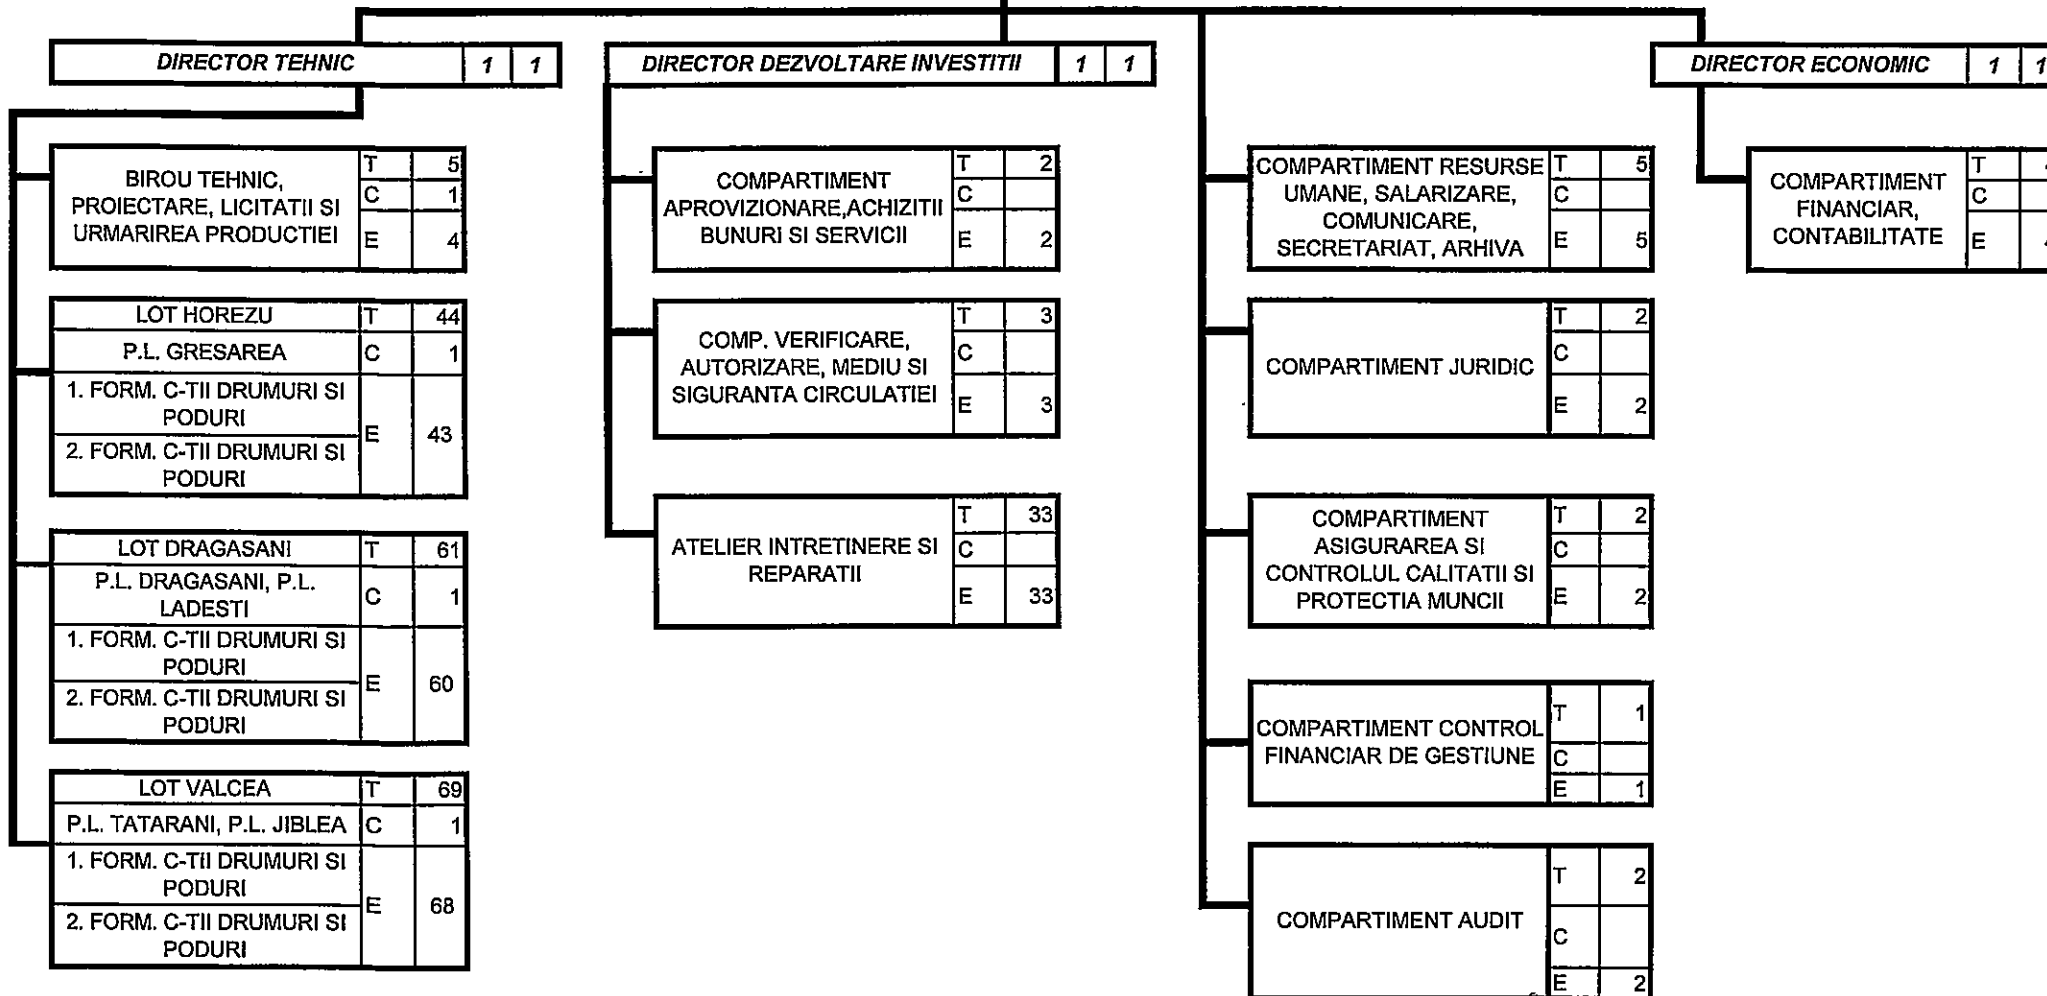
| DIRECTOR TEHNIC | 1 | 1 |
|---|---|---|

| BIROU TEHNIC, PROIECTARE, LICITATII SI URMARIREA PRODUCTIEI | T | 5 |
|---|---|---|
| | C | 1 |
| | E | 4 |

| LOT HOREZU | T | 44 |
|---|---|---|
| P.L. GRESAREA | C | 1 |
| 1. FORM. C-TII DRUMURI SI PODURI | E | 43 |
| 2. FORM. C-TII DRUMURI SI PODURI | | |

| LOT DRAGASANI | T | 61 |
|---|---|---|
| P.L. DRAGASANI, P.L. LADESTI | C | 1 |
| 1. FORM. C-TII DRUMURI SI PODURI | E | 60 |
| 2. FORM. C-TII DRUMURI SI PODURI | | |

| LOT VALCEA | T | 69 |
|---|---|---|
| P.L. TATARANI, P.L. JIBLEA | C | 1 |
| 1. FORM. C-TII DRUMURI SI PODURI | E | 68 |
| 2. FORM. C-TII DRUMURI SI PODURI | | |

| DIRECTOR DEZVOLTARE INVESTITII | 1 | 1 |
|---|---|---|

| COMPARTIMENT APROVIZIONARE,ACHIZITII BUNURI SI SERVICII | T | 2 |
|---|---|---|
| | C | |
| | E | 2 |

| COMP. VERIFICARE, AUTORIZARE, MEDIU SI SIGURANTA CIRCULATIEI | T | 3 |
|---|---|---|
| | C | |
| | E | 3 |

| ATELIER INTRETINERE SI REPARATII | T | 33 |
|---|---|---|
| | C | |
| | E | 33 |

| COMPARTIMENT RESURSE UMANE, SALARIZARE, COMUNICARE, SECRETARIAT, ARHIVA | T | 5 |
|---|---|---|
| | C | |
| | E | 5 |

| COMPARTIMENT JURIDIC | T | 2 |
|---|---|---|
| | C | |
| | E | 2 |

| COMPARTIMENT ASIGURAREA SI CONTROLUL CALITATII SI PROTECTIA MUNCII | T | 2 |
|---|---|---|
| | C | |
| | E | 2 |

| COMPARTIMENT CONTROL FINANCIAR DE GESTIUNE | T | 1 |
|---|---|---|
| | C | |
| | E | 1 |

| COMPARTIMENT AUDIT | T | 2 |
|---|---|---|
| | C | |
| | E | 2 |

| DIRECTOR ECONOMIC | 1 | 1 |
|---|---|---|

| COMPARTIMENT FINANCIAR, CONTABILITATE | T | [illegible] |
|---|---|---|
| | C | |
| | E | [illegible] |